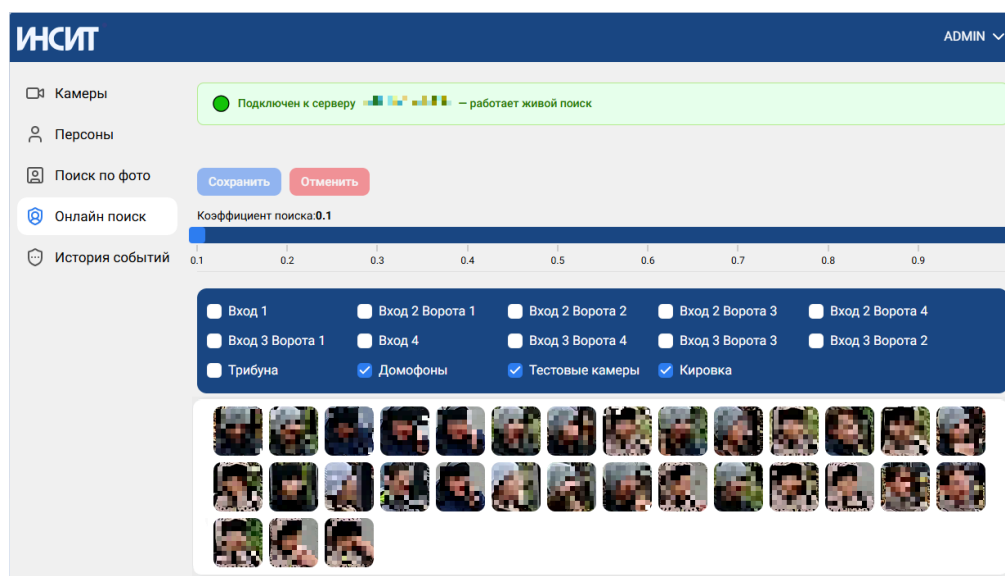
ИНСИТ

ADMIN

Камеры
Персоны
Поиск по фото
Онлайн поиск
История событий

Подключен к серверу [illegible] — работает живой поиск

Сохранить Отменить

Коэффициент поиска:0.1

0.1 0.2 0.3 0.4 0.5 0.6 0.7 0.8 0.9

Вход 1
Вход 2 Ворота 1
Вход 2 Ворота 2
Вход 2 Ворота 3
Вход 2 Ворота 4
Вход 3 Ворота 1
Вход 4
Вход 3 Ворота 4
Вход 3 Ворота 3
Вход 3 Ворота 2
Трибуна
Домофоны
Тестовые камеры
Кировка